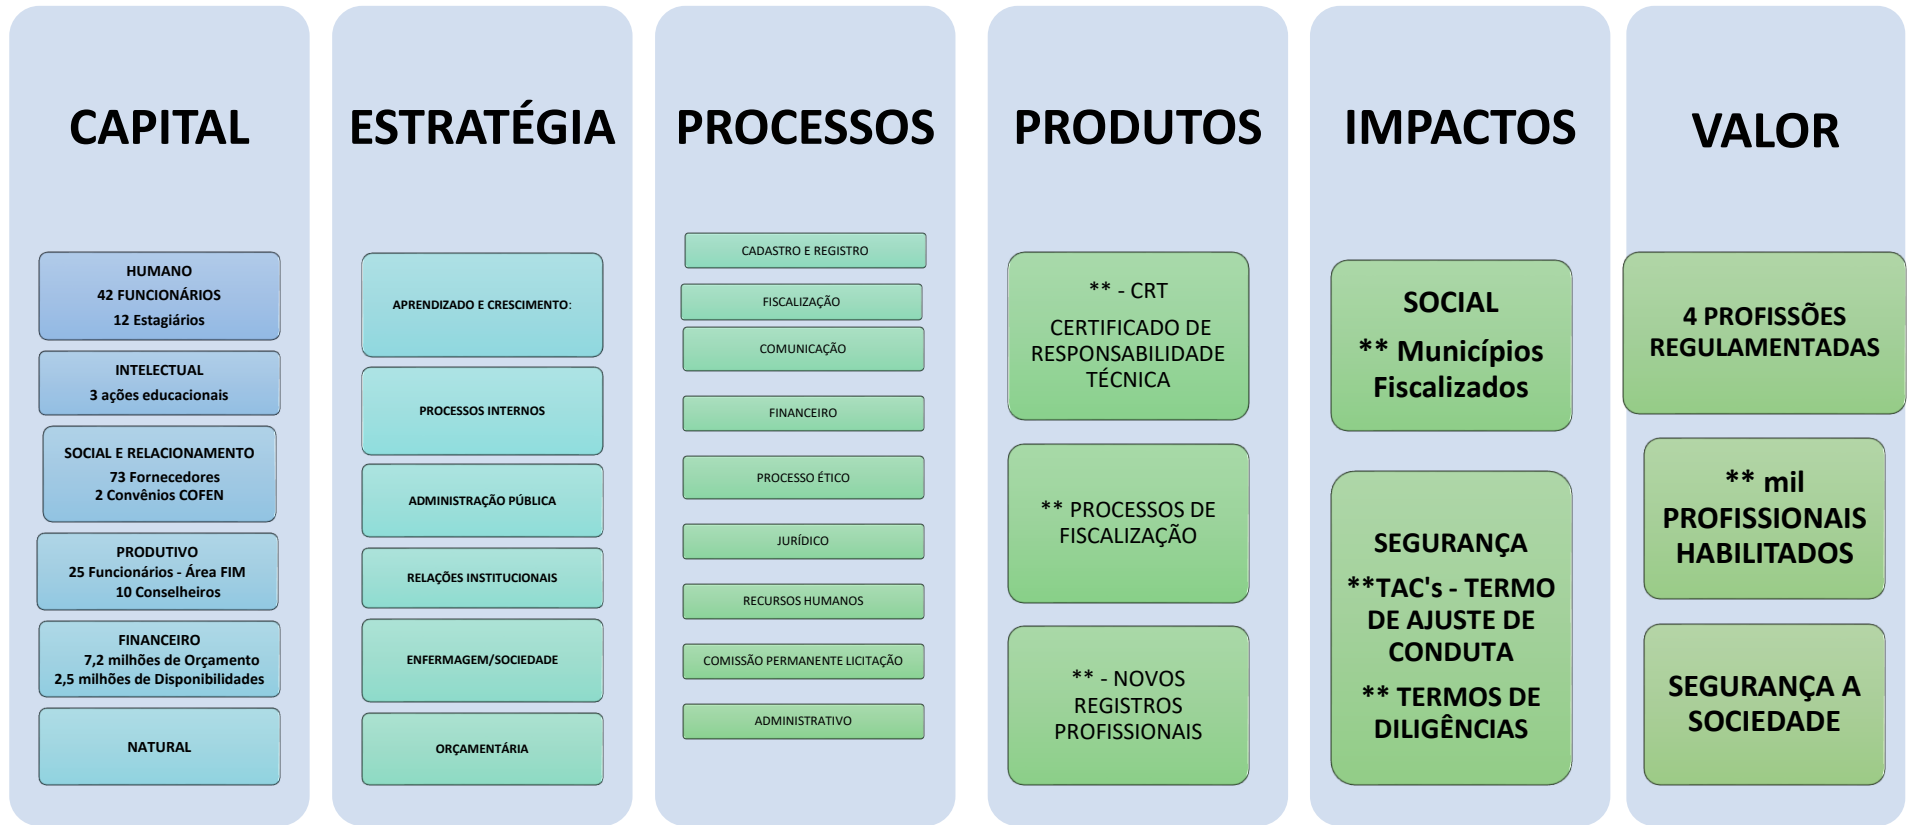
CAPITAL

HUMANO
42 FUNCIONÁRIOS
12 Estagiários

INTELECTUAL
3 ações educacionais

SOCIAL E RELACIONAMENTO
73 Fornecedores
2 Convênios COFEN

PRODUTIVO
25 Funcionários - Área FIM
10 Conselheiros

FINANCEIRO
7,2 milhões de Orçamento
2,5 milhões de Disponibilidades

NATURAL

ESTRATÉGIA

APRENDIZADO E CRESCIMENTO:

PROCESSOS INTERNOS

ADMINISTRAÇÃO PÚBLICA

RELAÇÕES INSTITUCIONAIS

ENFERMAGEM/SOCIEDADE

ORÇAMENTÁRIA

PROCESSOS

CADASTRO E REGISTRO

FISCALIZAÇÃO

COMUNICAÇÃO

FINANCEIRO

PROCESSO ÉTICO

JURÍDICO

RECURSOS HUMANOS

COMISSÃO PERMANENTE LICITAÇÃO

ADMINISTRATIVO

PRODUTOS

** - CRT
CERTIFICADO DE RESPONSABILIDADE TÉCNICA

** PROCESSOS DE FISCALIZAÇÃO

** - NOVOS REGISTROS PROFISSIONAIS

IMPACTOS

SOCIAL
** Municípios Fiscalizados

SEGURANÇA
**TAC's - TERMO DE AJUSTE DE CONDUTA
** TERMOS DE DILIGÊNCIAS

VALOR

4 PROFISSÕES REGULAMENTADAS

** mil PROFISSIONAIS HABILITADOS

SEGURANÇA A SOCIEDADE